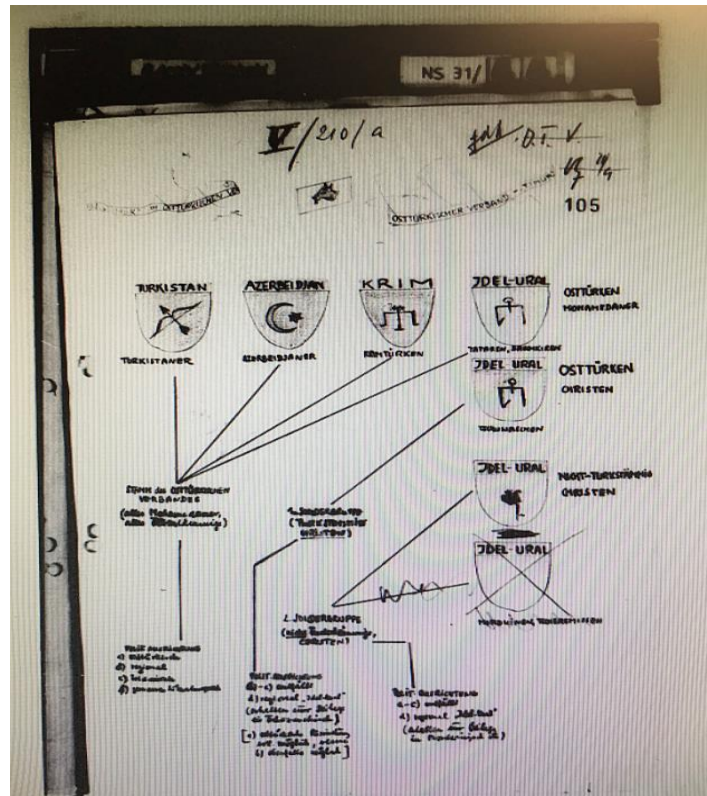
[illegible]

NS 31/ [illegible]

V/210/a

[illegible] O.T.V.

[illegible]

105

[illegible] OSTTÜRKISCHEN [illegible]

OSTTÜRKISCHER VERBAND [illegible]

TURKISTAN

AZERBEIDJAN

KRIM

JDEL-URAL

OSTTÜRKEN MOHAMEDANER

TURKISTANER

AZERBEIDJANER

KRIMTÜRKEN

TATAREN, BASCHKIREN

JDEL URAL

OSTTÜRKEN CHRISTEN

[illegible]

JDEL-URAL

NICHT-TURKSTÄMMIGE CHRISTEN

JDEL-URAL

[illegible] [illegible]

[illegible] des OSTTÜRKISCHEN VERBANDES (alle Mohamedaner, alle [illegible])

1. SONDERGRUPPE (TURKSTÄMMIGE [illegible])

2. SONDERGRUPPE (nicht Turkstämmige, CHRISTEN)

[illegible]
a) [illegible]
b) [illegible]
c) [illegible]
d) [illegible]

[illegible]
a)-c) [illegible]
d) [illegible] "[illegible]"
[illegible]
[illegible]

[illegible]
a)-c) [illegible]
d) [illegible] "JDEL-URAL"
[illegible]